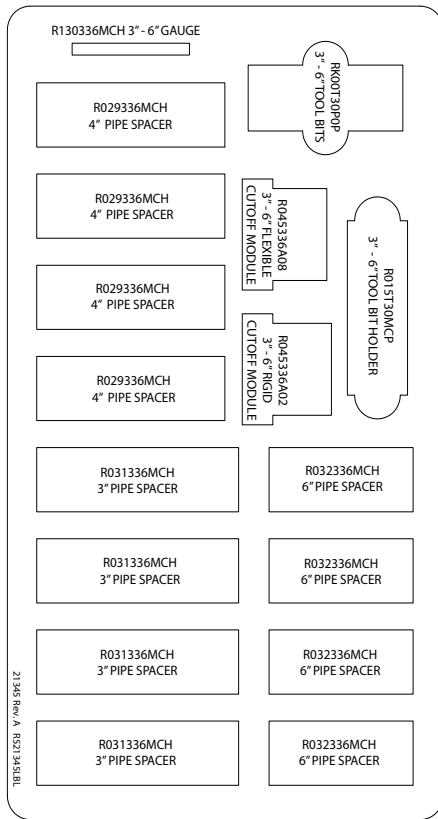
R130336MCH 3" - 6" GAUGE

RK00T30P0P
3" - 6" TOOL BITS

R029336MCH
4" PIPE SPACER

R029336MCH
4" PIPE SPACER

R045336A08
3" - 6" FLEXIBLE
CUTOFF MODULE

R015T30MCP
3" - 6" TOOL BIT HOLDER

R029336MCH
4" PIPE SPACER

R045336A02
3" - 6" RIGID
CUTOFF MODULE

R029336MCH
4" PIPE SPACER

R031336MCH
3" PIPE SPACER

R032336MCH
6" PIPE SPACER

R031336MCH
3" PIPE SPACER

R032336MCH
6" PIPE SPACER

R031336MCH
3" PIPE SPACER

R032336MCH
6" PIPE SPACER

R031336MCH
3" PIPE SPACER

R032336MCH
6" PIPE SPACER

21345 Rev. A R521345LBL